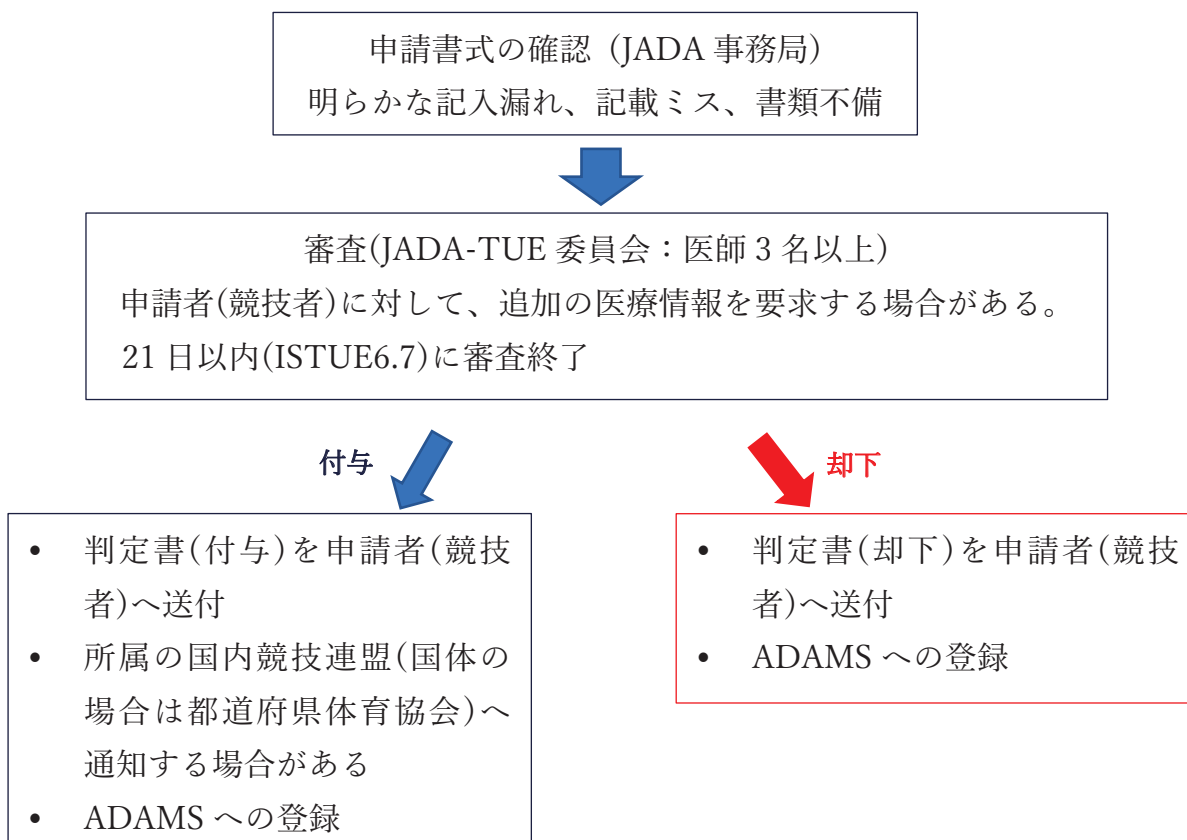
申請書式の確認（JADA 事務局）
明らかな記入漏れ、記載ミス、書類不備

審査(JADA-TUE 委員会：医師 3 名以上)
申請者(競技者)に対して、追加の医療情報を要求する場合がある。
21 日以内(ISTUE6.7)に審査終了

付与

却下

- 判定書(付与)を申請者(競技者)へ送付
- 所属の国内競技連盟(国体の場合は都道府県体育協会)へ通知する場合がある
- ADAMS への登録

- 判定書(却下)を申請者(競技者)へ送付
- ADAMS への登録